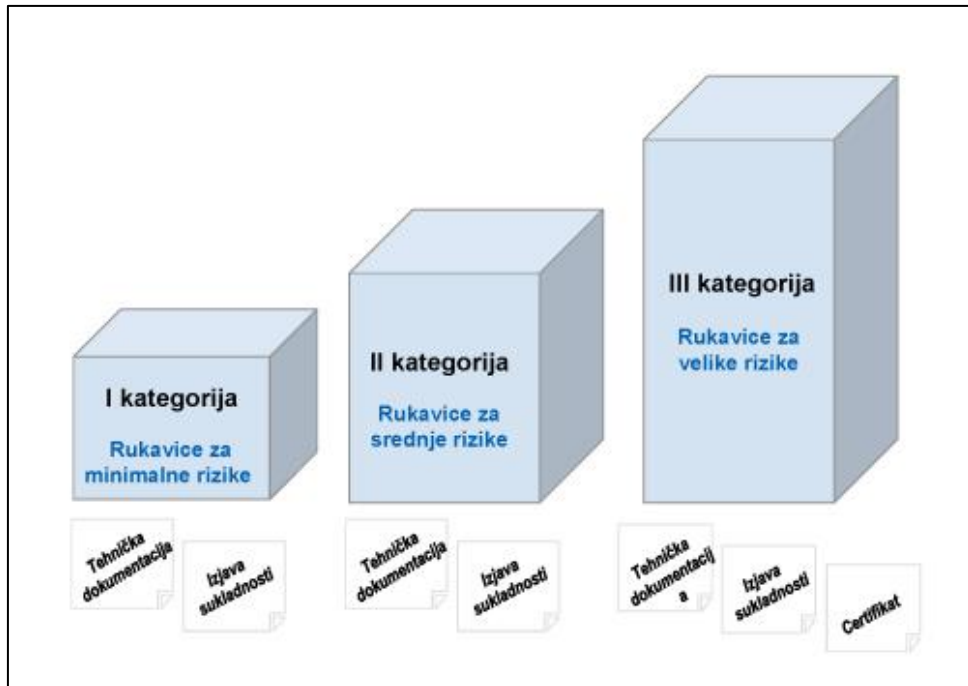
I kategorija

Rukavice za minimalne rizike

II kategorija

Rukavice za srednje rizike

III kategorija

Rukavice za velike rizike

Tehnička dokumentacija

Izjava sukladnosti

Tehnička dokumentacija

Izjava sukladnosti

Tehnička dokumentacij a

Izjava sukladnosti

Certifikat